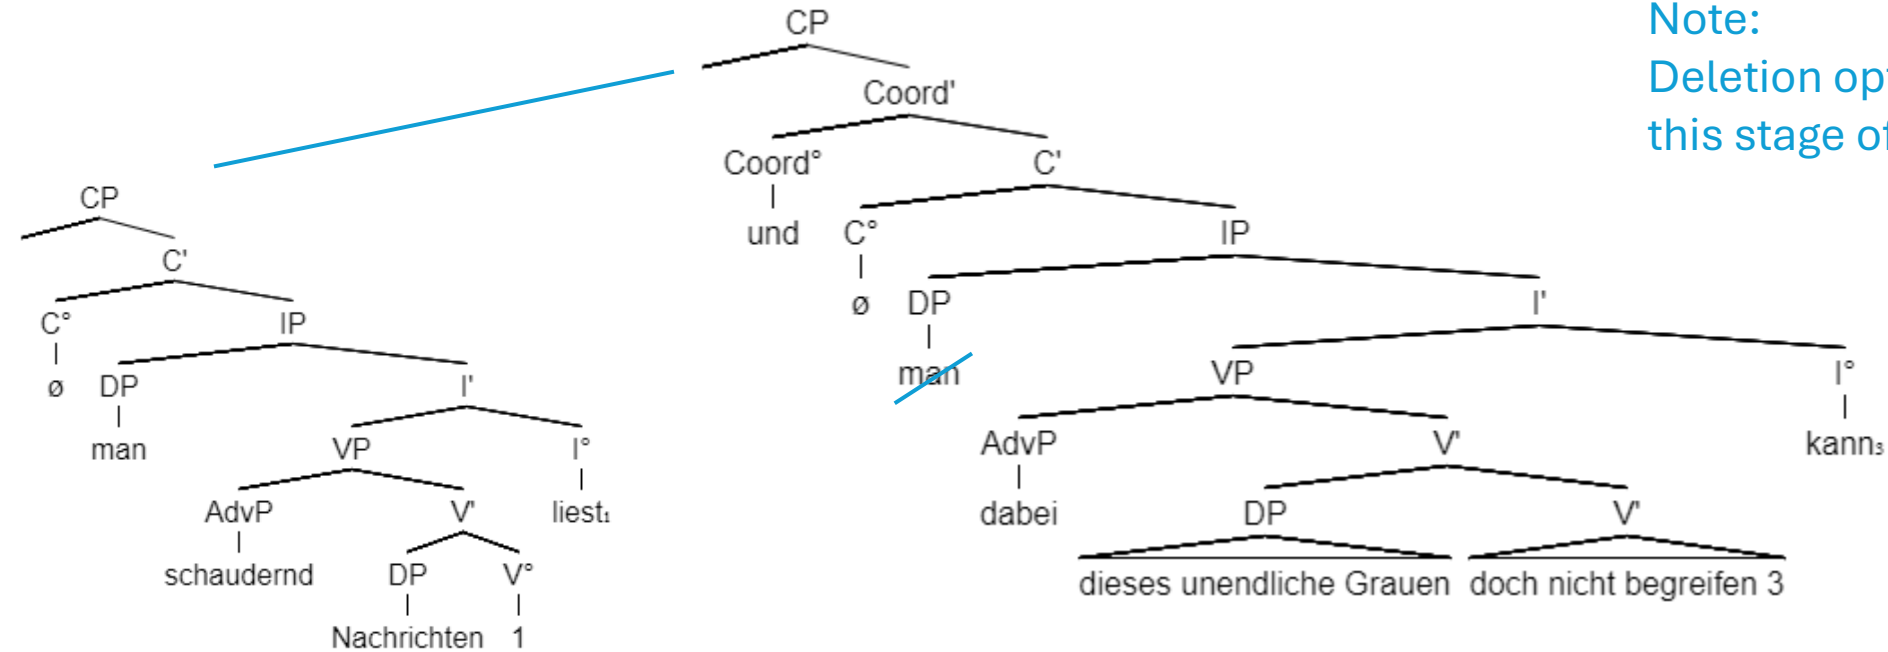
Note:
Deletion op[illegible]
this stage o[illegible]

CP
Coord'
Coord°
und
C'
C°
ø
IP
DP
man
I'
VP
AdvP
dabei
V'
DP
dieses unendliche Grauen
V'
doch nicht begreifen 3
I°
kann$_3$

CP
C'
C°
ø
IP
DP
man
I'
VP
AdvP
schaudernd
V'
DP
Nachrichten
V°
1
I°
liest$_1$